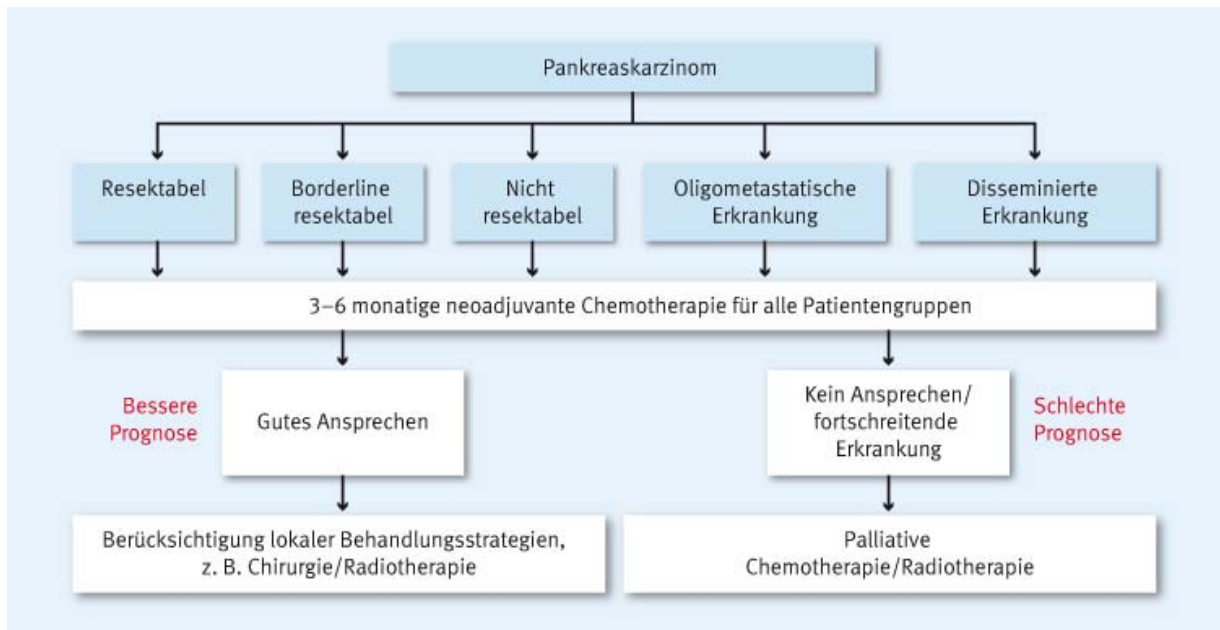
Pankreaskarzinom

Resektabel

Borderline resektabel

Nicht resektabel

Oligometastatische Erkrankung

Disseminierte Erkrankung

3–6 monatige neoadjuvante Chemotherapie für alle Patientengruppen

Bessere Prognose

Gutes Ansprechen

Kein Ansprechen/ fortschreitende Erkrankung

Schlechte Prognose

Berücksichtigung lokaler Behandlungsstrategien, z. B. Chirurgie/Radiotherapie

Palliative Chemotherapie/Radiotherapie